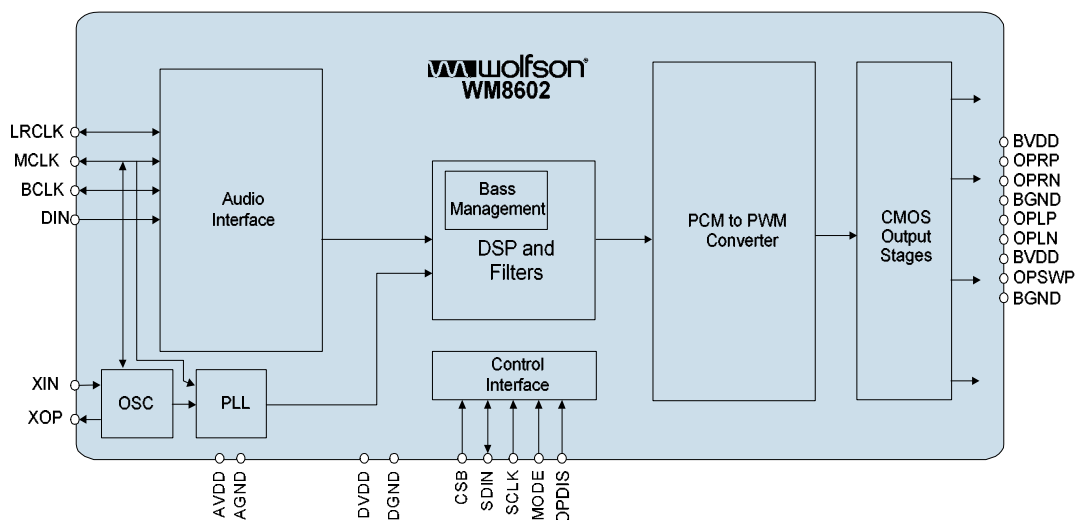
wolfson®
WM8602

LRCLK
MCLK
BCLK
DIN

Audio Interface

Bass Management

DSP and Filters

PCM to PWM Converter

CMOS Output Stages

BVDD
OPRP
OPRN
BGND
OPLP
OPLN
BVDD
OPSWP
BGND

XIN
XOP

OSC

PLL

Control Interface

AVDD
AGND
DVDD
DGND
CSB
SDIN
SCLK
MODE
OPDIS